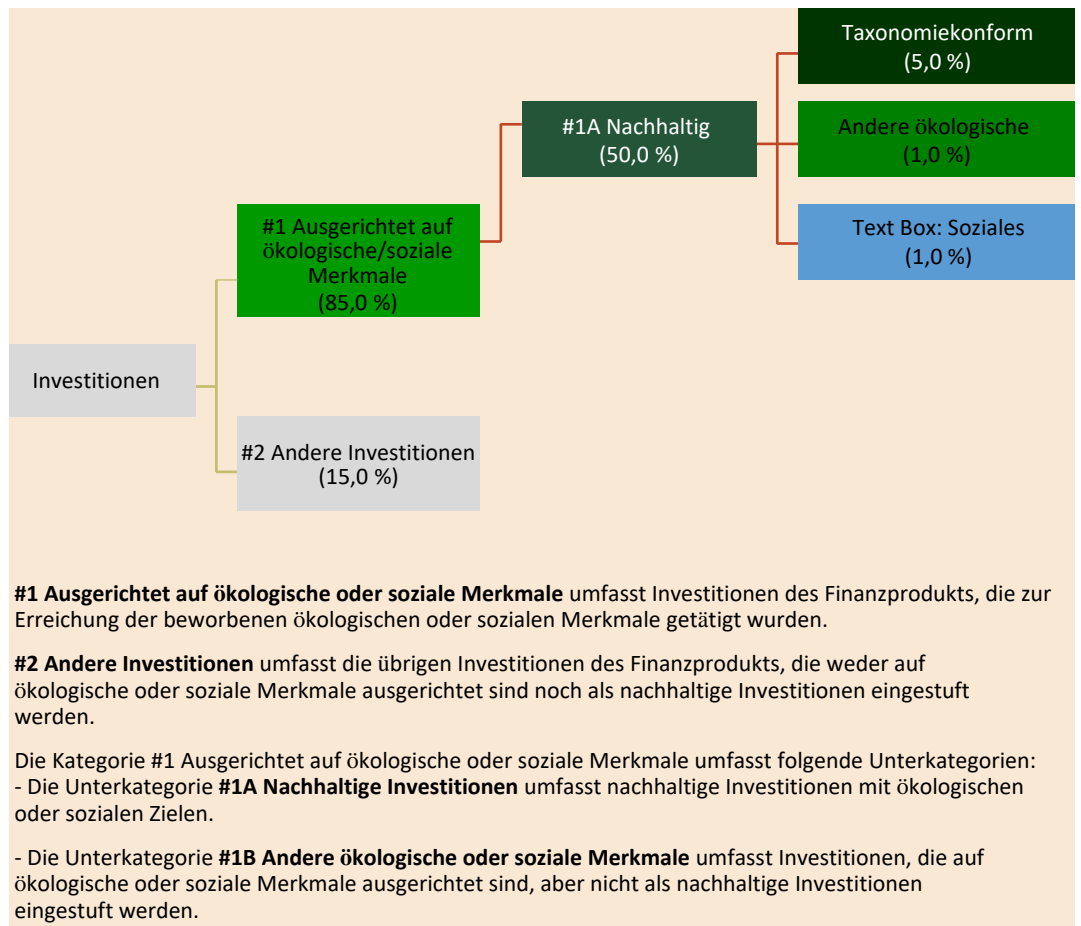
Taxonomiekonform
(5,0 %)

#1A Nachhaltig
(50,0 %)

Andere ökologische
(1,0 %)

#1 Ausgerichtet auf ökologische/soziale Merkmale
(85,0 %)

Text Box: Soziales
(1,0 %)

Investitionen

#2 Andere Investitionen
(15,0 %)

**#1 Ausgerichtet auf ökologische oder soziale Merkmale** umfasst Investitionen des Finanzprodukts, die zur Erreichung der beworbenen ökologischen oder sozialen Merkmale getätigt wurden.

**#2 Andere Investitionen** umfasst die übrigen Investitionen des Finanzprodukts, die weder auf ökologische oder soziale Merkmale ausgerichtet sind noch als nachhaltige Investitionen eingestuft werden.

Die Kategorie #1 Ausgerichtet auf ökologische oder soziale Merkmale umfasst folgende Unterkategorien:
- Die Unterkategorie **#1A Nachhaltige Investitionen** umfasst nachhaltige Investitionen mit ökologischen oder sozialen Zielen.

- Die Unterkategorie **#1B Andere ökologische oder soziale Merkmale** umfasst Investitionen, die auf ökologische oder soziale Merkmale ausgerichtet sind, aber nicht als nachhaltige Investitionen eingestuft werden.